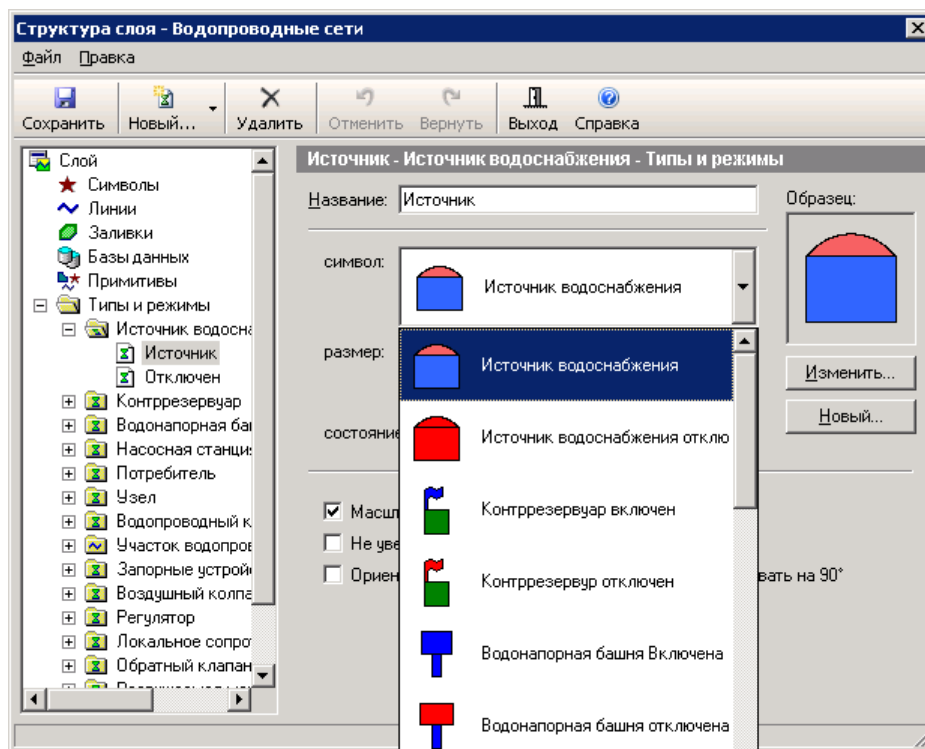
Структура слоя - Водопроводные сети

Файл Правка

Сохранить Новый... Удалить Отменить Вернуть Выход Справка

Слой
Символы
Линии
Заливки
Базы данных
Примитивы
Типы и режимы
Источник водосна
Источник
Отключен
Контррезервуар
Водонапорная ба
Насосная станци
Потребитель
Узел
Водопроводный к
Участок водопров
Запорные устрой
Воздушный колпа
Регулятор
Локальное сопро
Обратный клапан

Источник - Источник водоснабжения - Типы и режимы

Название: Источник

Образец:

символ:

Источник водоснабжения

размер:

состояние

Источник водоснабжения

Источник водоснабжения отклю

Контррезервуар включен

Контррезервур отключен

Водонапорная башня Включена

Водонапорная башня отключена

Изменить...

Новый...

Масш

Не уве

Ориен

вать на 90°